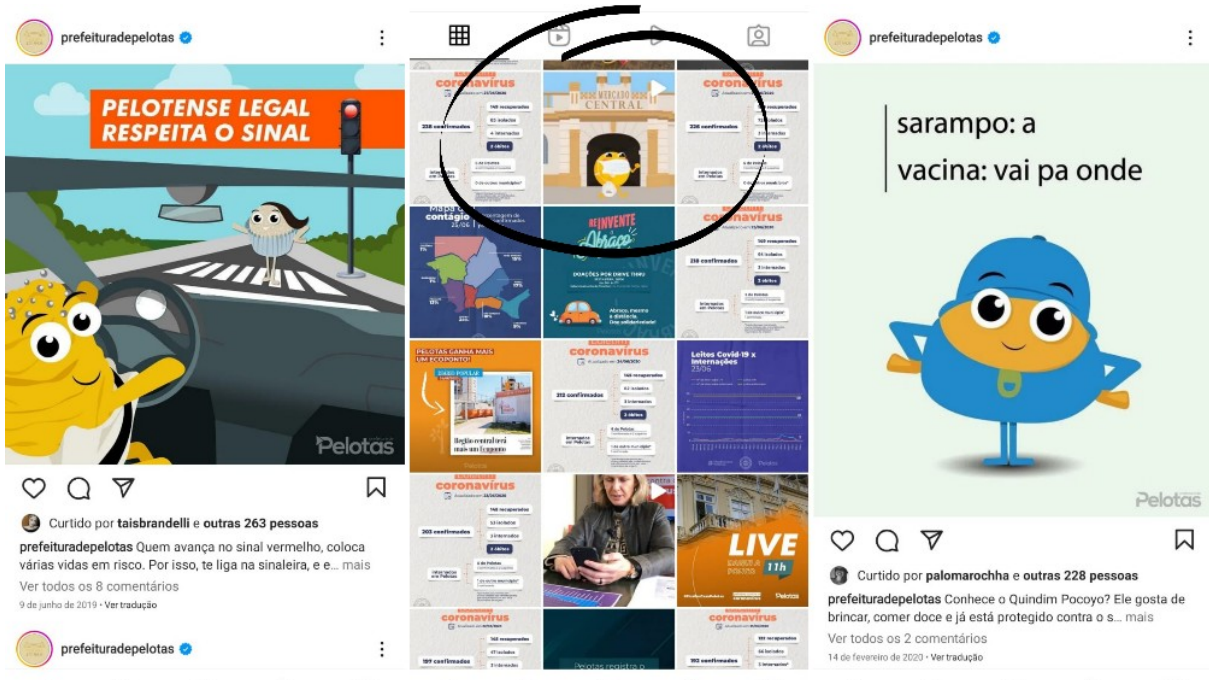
prefeituradepelotas

PELOTENSE LEGAL
RESPEITA O SINAL

Pelotas

Curtido por taisbrandelli e outras 263 pessoas

prefeituradepelotas Quem avança no sinal vermelho, coloca várias vidas em risco. Por isso, te liga na sinaleira, e e... mais

Ver todos os 8 comentários

9 de junho de 2019 • Ver tradução

prefeituradepelotas

coronavírus
220 confirmados
DESDE MERCADO DESDE
CENTRAL
coronavírus
220 confirmados
Mapa de contágio
REINVENTE
Abraço
DOAÇÕES POR DRIVE THRU
coronavírus
219 confirmados
PELOTAS GANHA MAIS UM ECOPONTO!
Região central terá mais um Ecoponto
coronavírus
212 confirmados
Leitos Covid-19 x Internações
23/06
coronavírus
203 confirmados
LIVE
11h
coronavírus
coronavírus
Pelotas registra o

prefeituradepelotas

sarampo: a
vacina: vai pa onde

Pelotas

Curtido por palomarochha e outras 228 pessoas

prefeituradepelotas Conhece o Quindim Pocoyo? Ele gosta de brincar, comer doce e já está protegido contra o s... mais

Ver todos os 2 comentários

14 de fevereiro de 2020 • Ver tradução